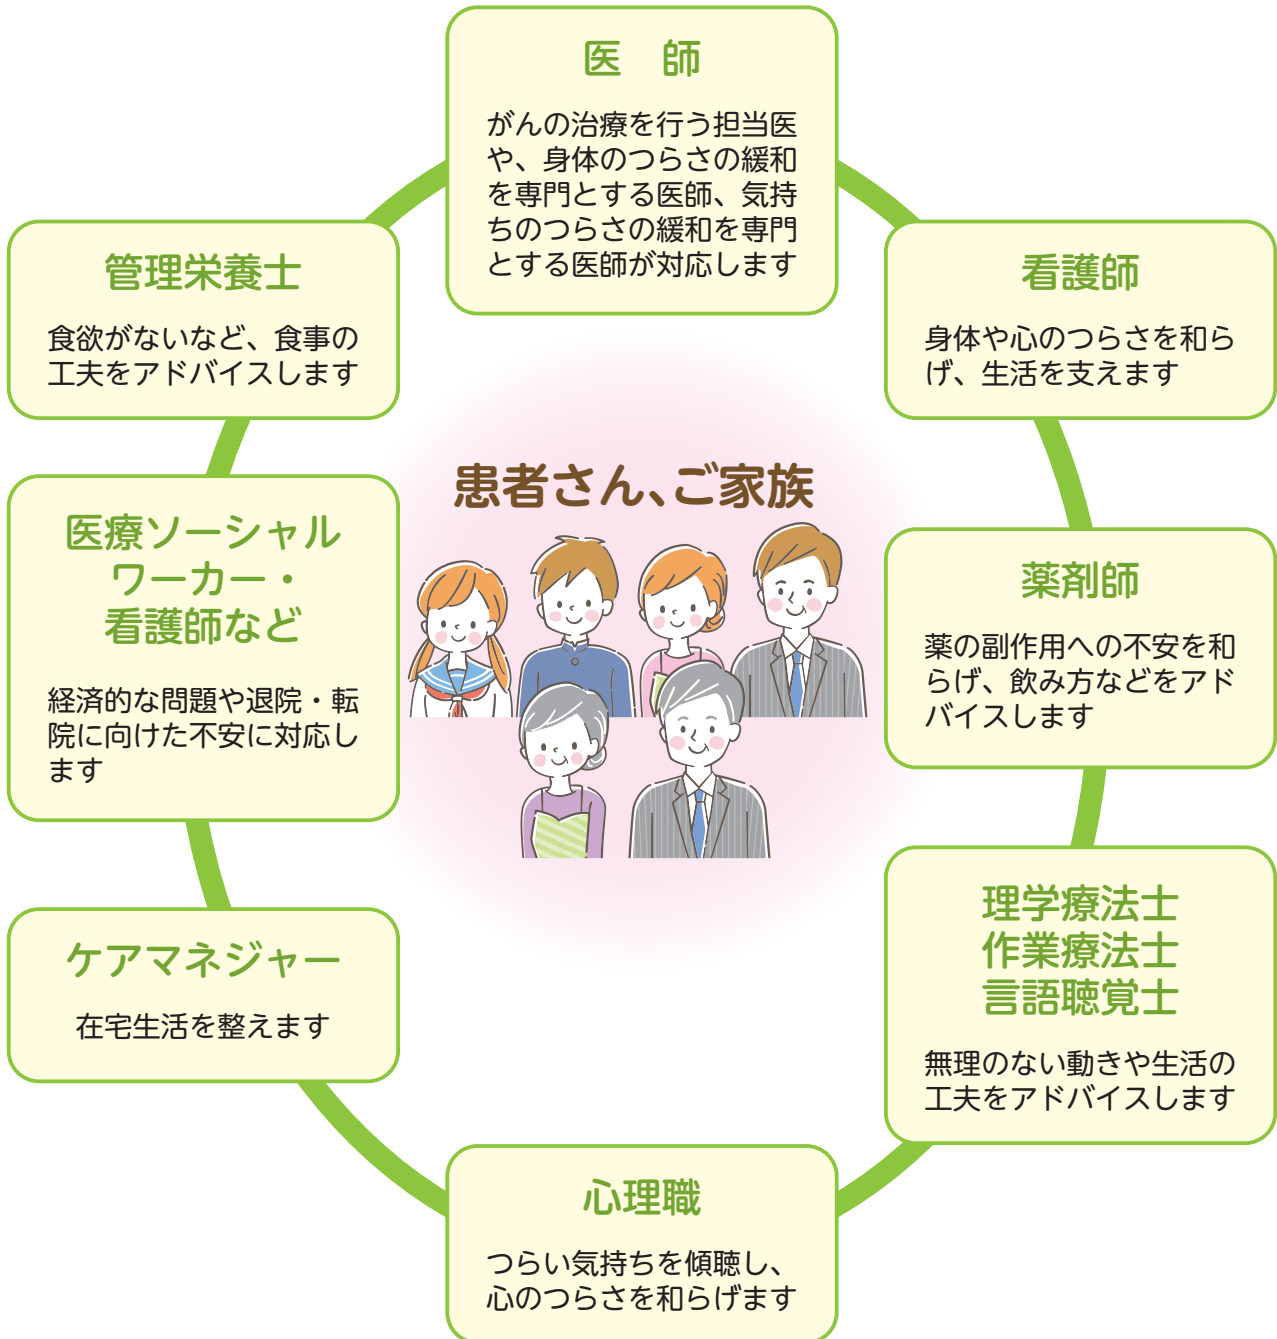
医　師

がんの治療を行う担当医や、身体のつらさの緩和を専門とする医師、気持ちのつらさの緩和を専門とする医師が対応します

管理栄養士

食欲がないなど、食事の工夫をアドバイスします

看護師

身体や心のつらさを和らげ、生活を支えます

患者さん、ご家族

医療ソーシャルワーカー・看護師など

経済的な問題や退院・転院に向けた不安に対応します

薬剤師

薬の副作用への不安を和らげ、飲み方などをアドバイスします

ケアマネジャー

在宅生活を整えます

理学療法士
作業療法士
言語聴覚士

無理のない動きや生活の工夫をアドバイスします

心理職

つらい気持ちを傾聴し、心のつらさを和らげます